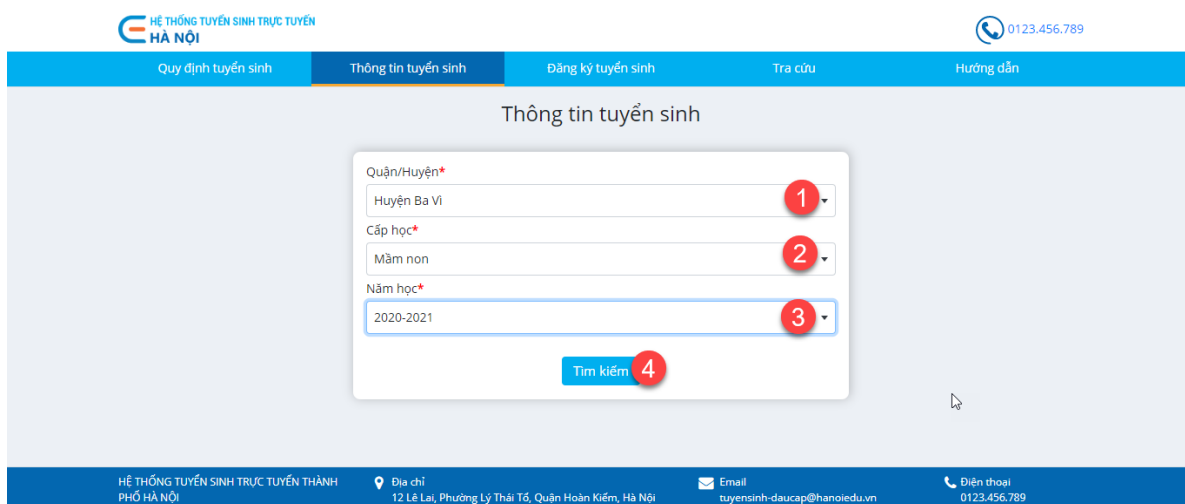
HỆ THỐNG TUYỂN SINH TRỰC TUYẾN
HÀ NỘI

0123.456.789

Quy định tuyển sinh
Thông tin tuyển sinh
Đăng ký tuyển sinh
Tra cứu
Hướng dẫn

Thông tin tuyển sinh

Quận/Huyện*
Huyện Ba Vì
1
Cấp học*
Mầm non
2
Năm học*
2020-2021
3
Tìm kiếm
4

HỆ THỐNG TUYỂN SINH TRỰC TUYẾN THÀNH PHỐ HÀ NỘI

Địa chỉ
12 Lê Lai, Phường Lý Thái Tổ, Quận Hoàn Kiếm, Hà Nội

Email
tuyensinh-daucap@hanoiedu.vn

Điện thoại
0123.456.789